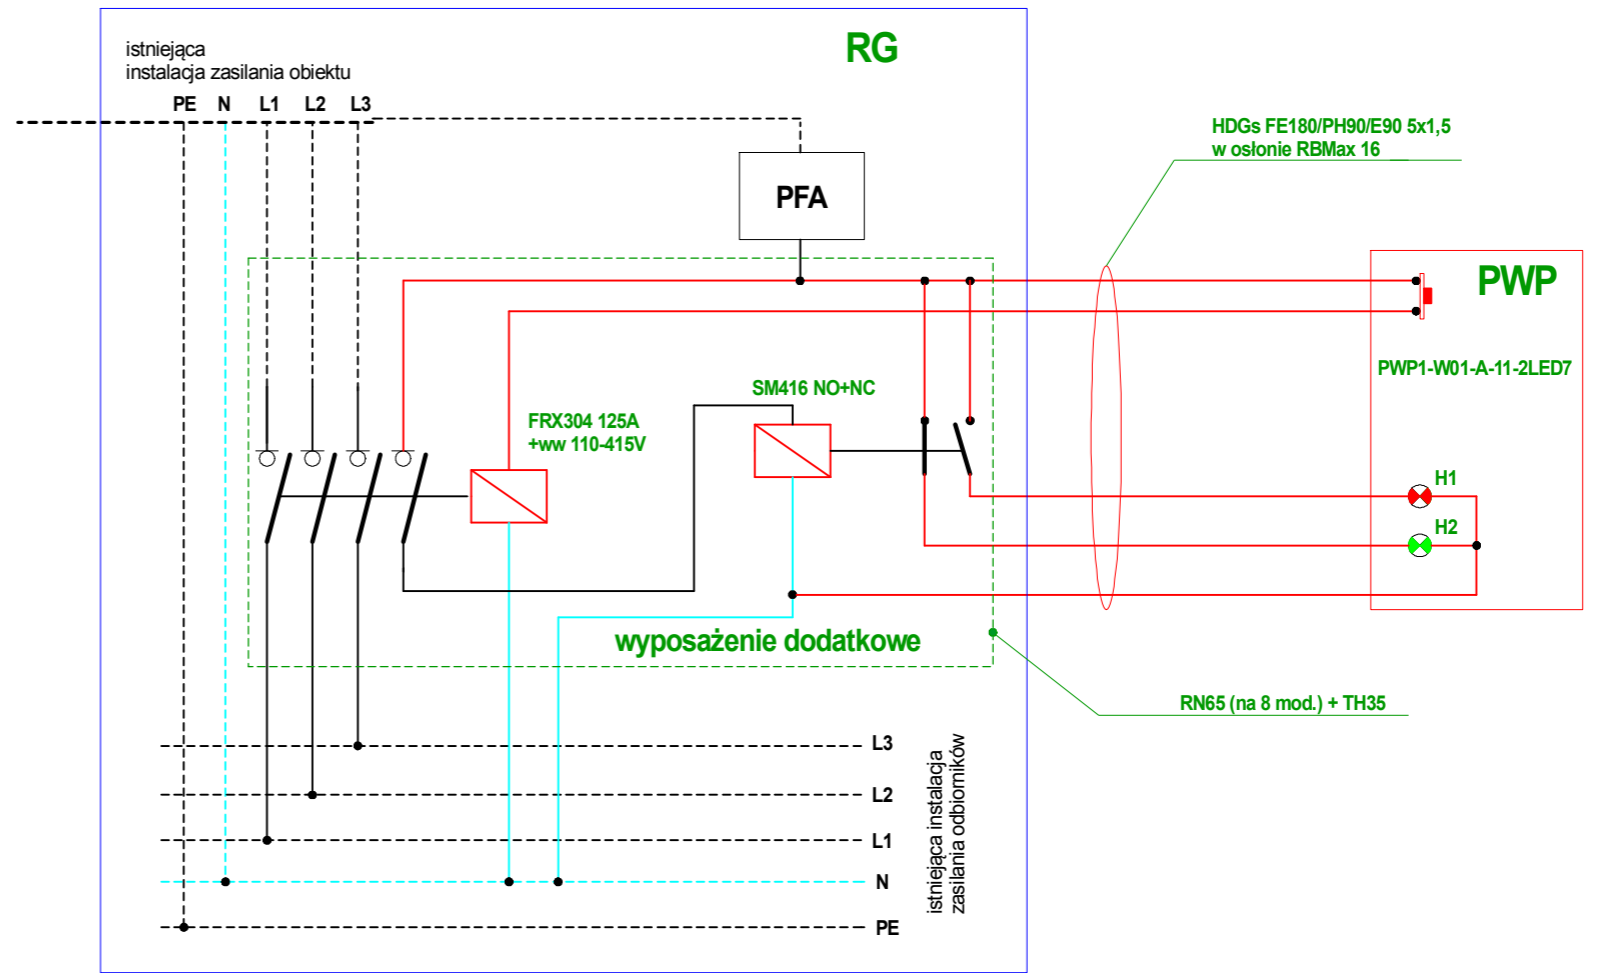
istniejąca
instalacja zasilania obiektu

RG

PE N L1 L2 L3

PFA

HDGs FE180/PH90/E90 5x1,5
w osłonie RBMax 16

PWP

PWP1-W01-A-11-2LED7

SM416 NO+NC

FRX304 125A
+ww 110-415V

H1

H2

wyposażenie dodatkowe

RN65 (na 8 mod.) + TH35

L3
L2
L1
N
PE

istniejąca instalacja
zasilania odbiorników